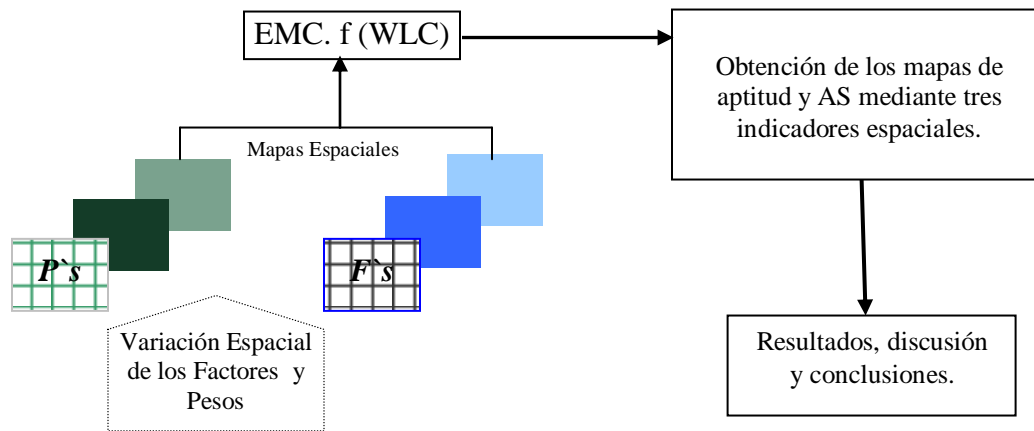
EMC. f (WLC)

Obtención de los mapas de aptitud y AS mediante tres indicadores espaciales.

Mapas Espaciales

P`s

F`s

Variación Espacial de los Factores y Pesos

Resultados, discusión y conclusiones.